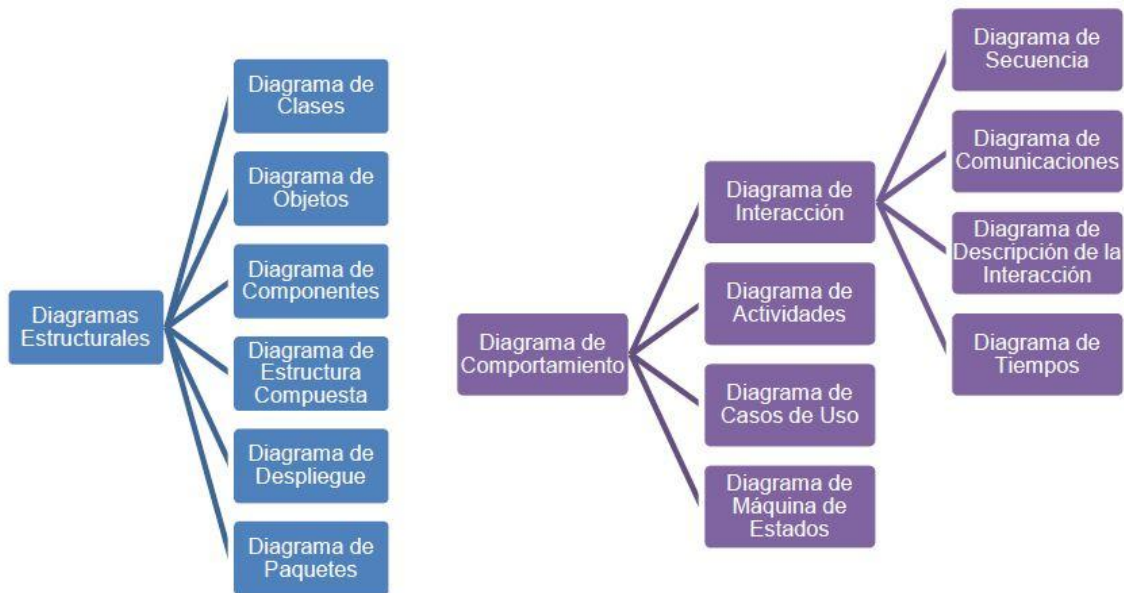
Diagramas Estructurales

Diagrama de Clases

Diagrama de Objetos

Diagrama de Componentes

Diagrama de Estructura Compuesta

Diagrama de Despliegue

Diagrama de Paquetes

Diagrama de Comportamiento

Diagrama de Interacción

Diagrama de Actividades

Diagrama de Casos de Uso

Diagrama de Máquina de Estados

Diagrama de Secuencia

Diagrama de Comunicaciones

Diagrama de Descripción de la Interacción

Diagrama de Tiempos